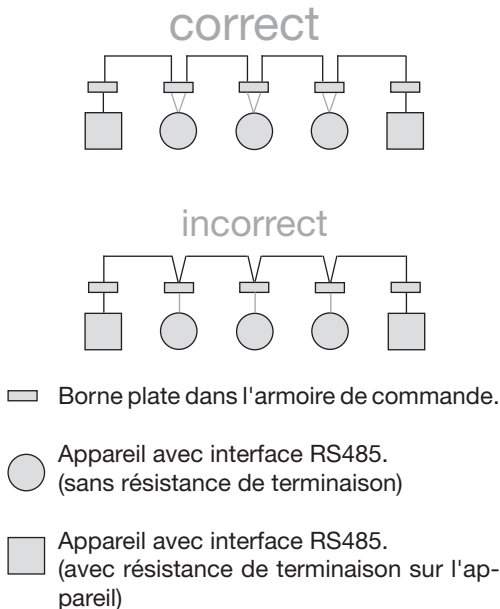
correct

incorrect

Borne plate dans l'armoire de commande.

Appareil avec interface RS485.
(sans résistance de terminaison)

Appareil avec interface RS485.
(avec résistance de terminaison sur l'appareil)